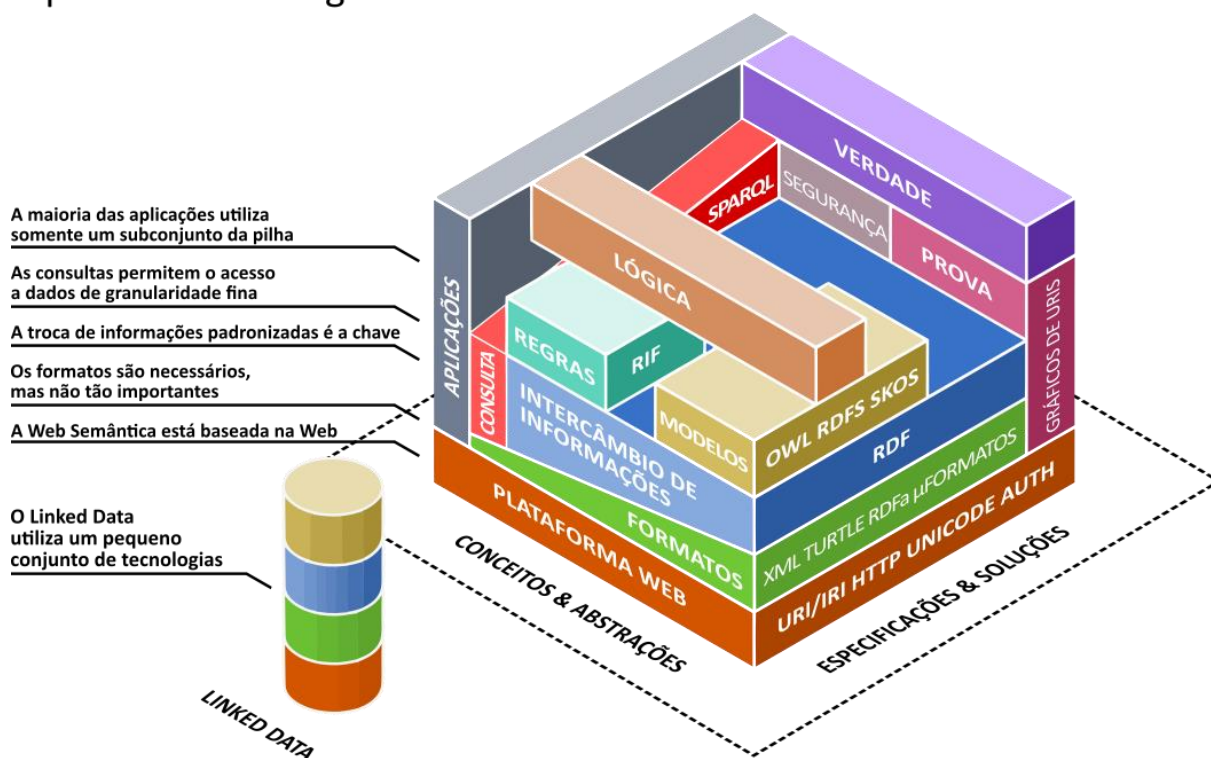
A maioria das aplicações utiliza somente um subconjunto da pilha

As consultas permitem o acesso a dados de granularidade fina

A troca de informações padronizadas é a chave

Os formatos são necessários, mas não tão importantes

A Web Semântica está baseada na Web

O Linked Data utiliza um pequeno conjunto de tecnologias

APLICAÇÕES
SPARQL
SEGURANÇA
VERDADE
PROVA
LÓGICA
GRÁFICOS DE URIS
REGRAS
RIF
CONSULTA
INTERCÂMBIO DE INFORMAÇÕES
MODELOS
OWL RDFS SKOS
RDF
XML TURTLE RDFa µFORMATOS
FORMATOS
PLATAFORMA WEB
URI/IRI HTTP UNICODE AUTH
CONCEITOS & ABSTRAÇÕES
ESPECIFICAÇÕES & SOLUÇÕES
LINKED DATA